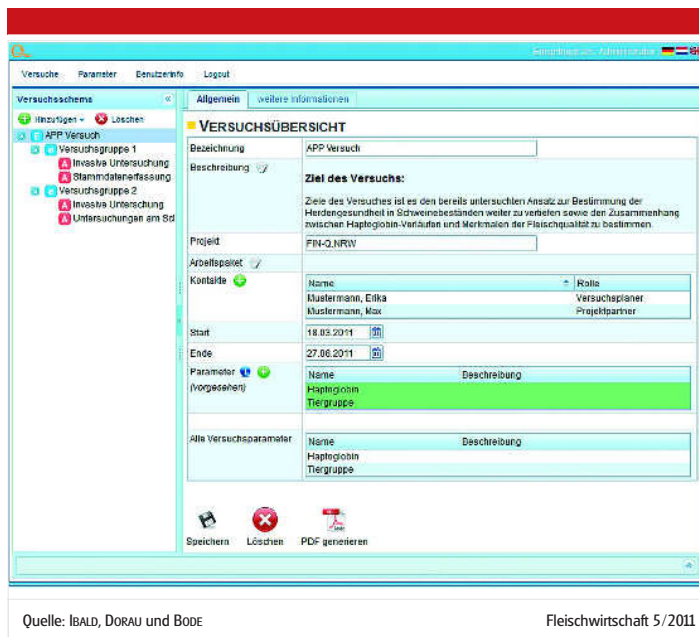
Eingeloggt als: Administrator

Versuche Parameter Benutzerinfo Logout

Versuchsschema

Hinzufügen Löschen

APP Versuch
Versuchsgruppe 1
Invasive Untersuchung
Stammdatenerfassung
Versuchsgruppe 2
Invasive Untersuchung
Untersuchungen am Sd

Allgemein weitere Informationen

VERSUCHSÜBERSICHT

Bezeichnung: APP Versuch

Beschreibung:

Ziel des Versuchs:

Ziele des Versuches ist es den bereits untersuchten Ansatz zur Bestimmung der Herdengesundheit in Schweinebeständen weiter zu vertiefen sowie den Zusammenhang zwischen Haptoglobin-Verläufen und Merkmalen der Fleischqualität zu bestimmen.

Projekt: FIN-Q.NRW

Arbeitspaket

Kontakte

| Name | Rolle |
|---|---|
| Mustermann, Erika | Versuchsplaner |
| Mustermann, Max | Projektpartner |

Start: 18.03.2011

Ende: 27.08.2011

Parameter (vorgesehen)

| Name | Beschreibung |
|---|---|
| Haptoglobin | |
| Tiergruppe | |

Alle Versuchsparameter

| Name | Beschreibung |
|---|---|
| Haptoglobin | |
| Tiergruppe | |

Speichern Löschen PDF generieren

Quelle: IBALD, DORAU und BODE

Fleischwirtschaft 5/2011